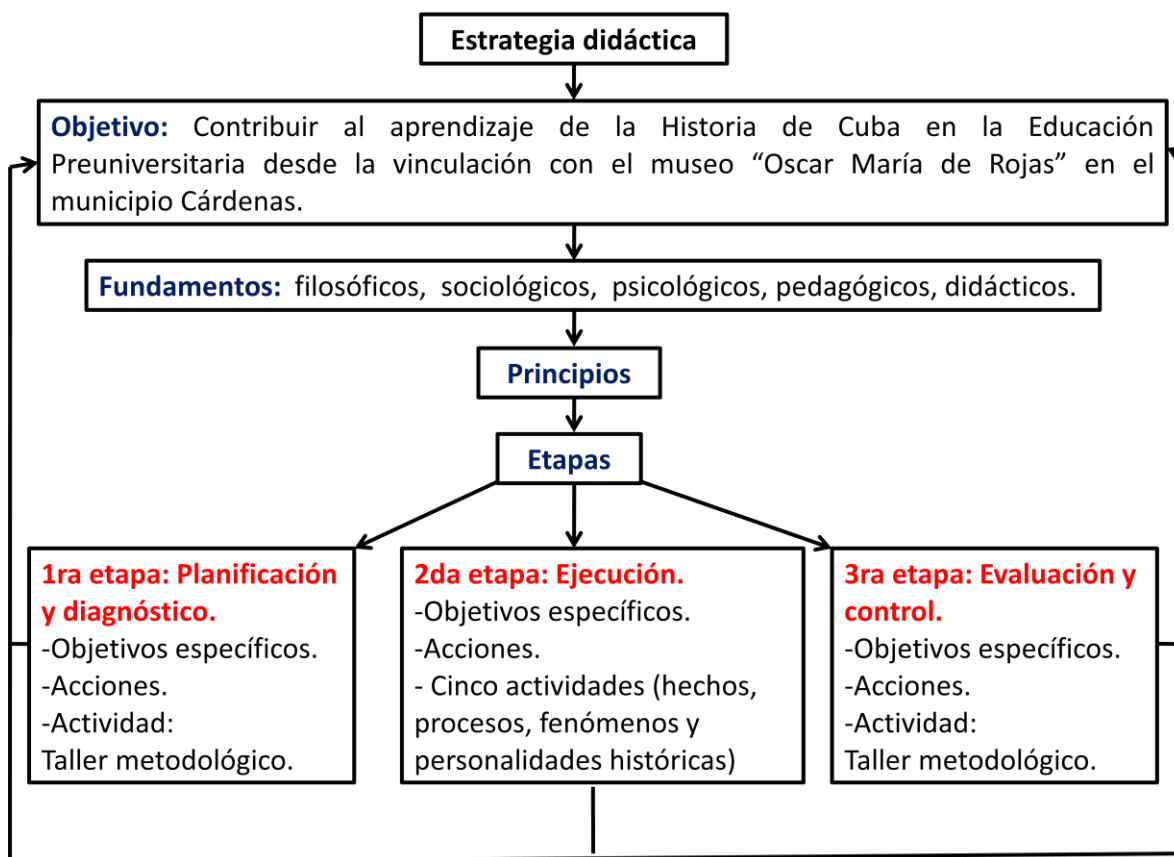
Estrategia didáctica

Objetivo: Contribuir al aprendizaje de la Historia de Cuba en la Educación Preuniversitaria desde la vinculación con el museo “Oscar María de Rojas” en el municipio Cárdenas.

Fundamentos: filosóficos, sociológicos, psicológicos, pedagógicos, didácticos.

Principios

Etapas

1ra etapa: Planificación y diagnóstico.
-Objetivos específicos.
-Acciones.
-Actividad:
Taller metodológico.

2da etapa: Ejecución.
-Objetivos específicos.
-Acciones.
- Cinco actividades (hechos, procesos, fenómenos y personalidades históricas)

3ra etapa: Evaluación y control.
-Objetivos específicos.
-Acciones.
-Actividad:
Taller metodológico.